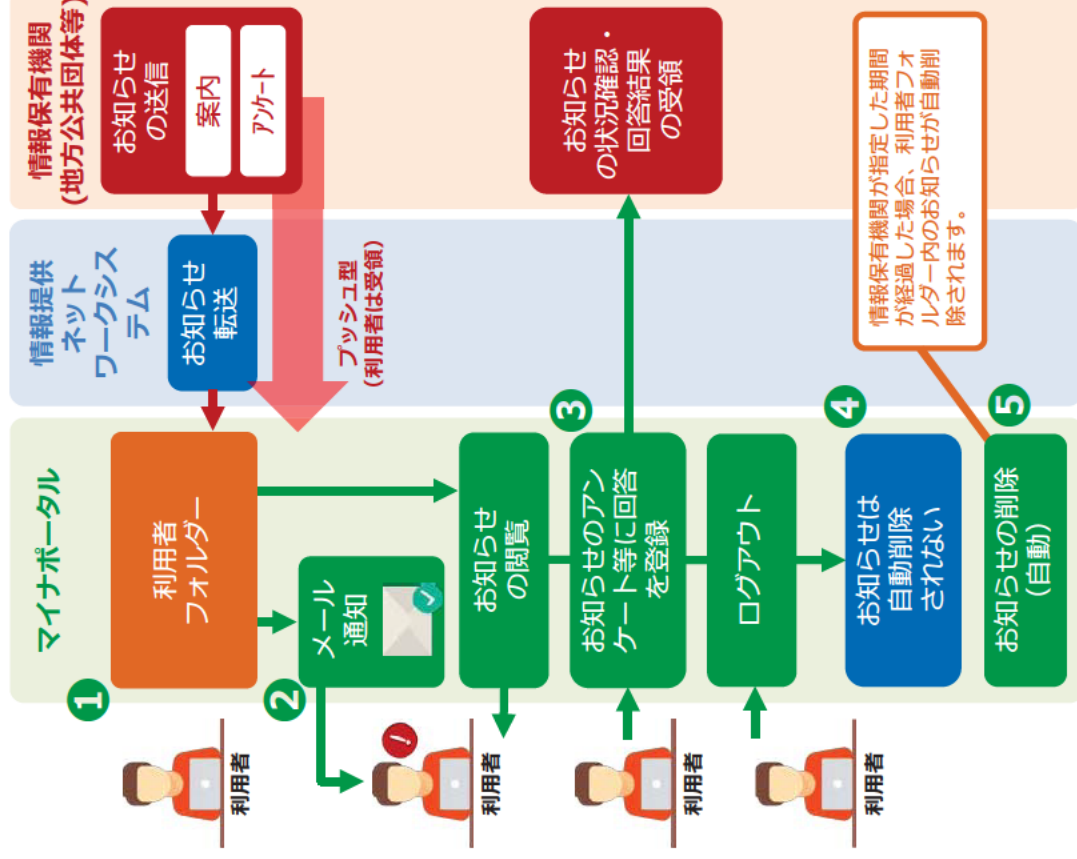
情報保有機関
(地方公共団体等)

お知らせの送信

案内

アンケート

お知らせの状況確認・回答結果の受領

情報保有機関が指定した期間が経過した場合、利用者フォルダー内のお知らせが自動削除されます。

情報提供ネットワークシステム

お知らせ転送

プッシュ型
(利用者は受領)

マイナポータル

利用者フォルダー

メール通知

お知らせの閲覧

3

お知らせのアンケート等に回答を登録

ログアウト

4

お知らせは自動削除されない

5

お知らせの削除
(自動)

1

2

!

利用者

利用者

利用者

利用者

利用者